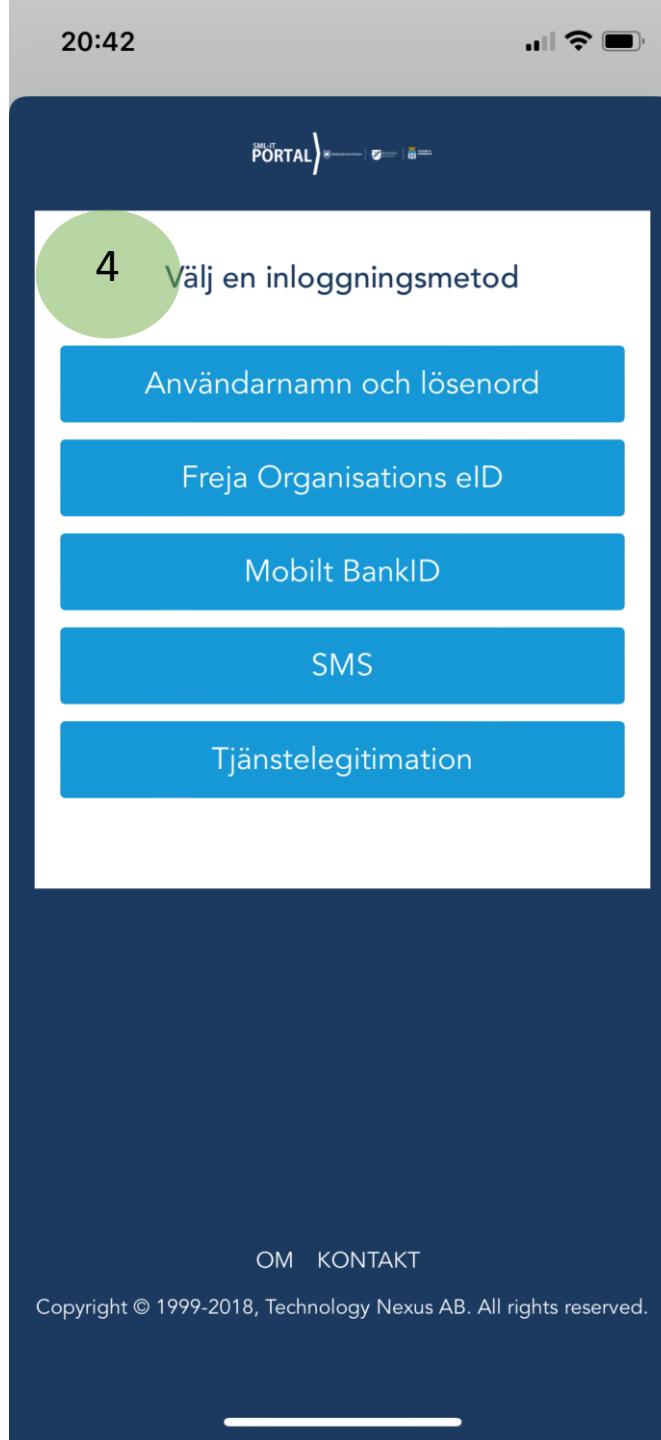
20:42

SML-IT
PORTAL

4

Välj en inloggningsmetod

Användarnamn och lösenord

Freja Organisations eID

Mobilt BankID

SMS

Tjänstelegitimation

OM KONTAKT

Copyright © 1999-2018, Technology Nexus AB. All rights reserved.